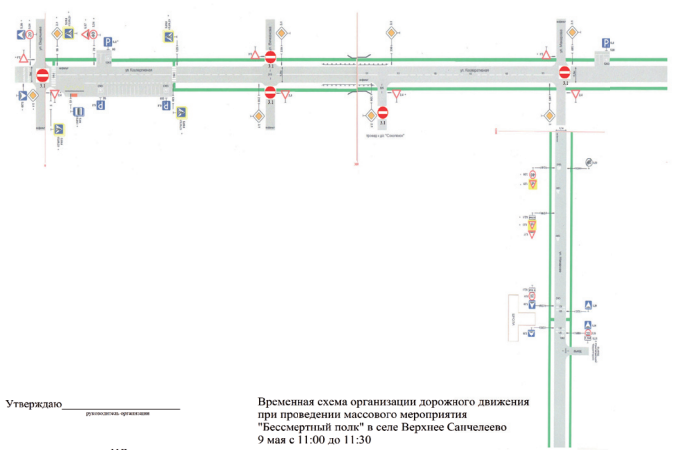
ул. Комсомольская

ул. Комсомольская

проезд к д/с "Солнышко"

Утверждаю_______________________
руководитель организации

Временная схема организации дорожного движения при проведении массового мероприятия "Бессмертный полк" в селе Верхнее Санчелеево
9 мая с 11:00 до 11:30